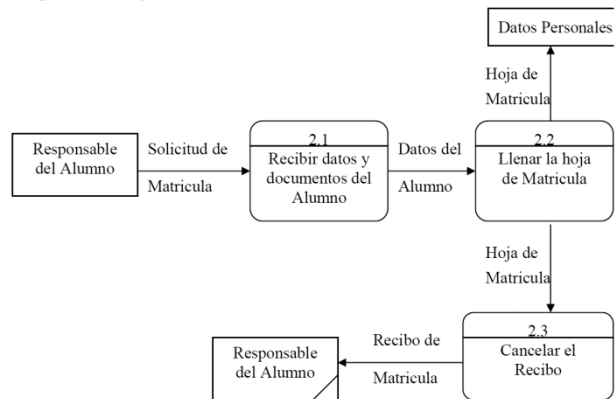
Datos Personales

Hoja de Matricula

Responsable del Alumno

Solicitud de Matricula

2.1
Recibir datos y documentos del Alumno

Datos del Alumno

2.2
Llenar la hoja de Matricula

Hoja de Matricula

2.3
Cancelar el Recibo

Recibo de Matricula

Responsable del Alumno